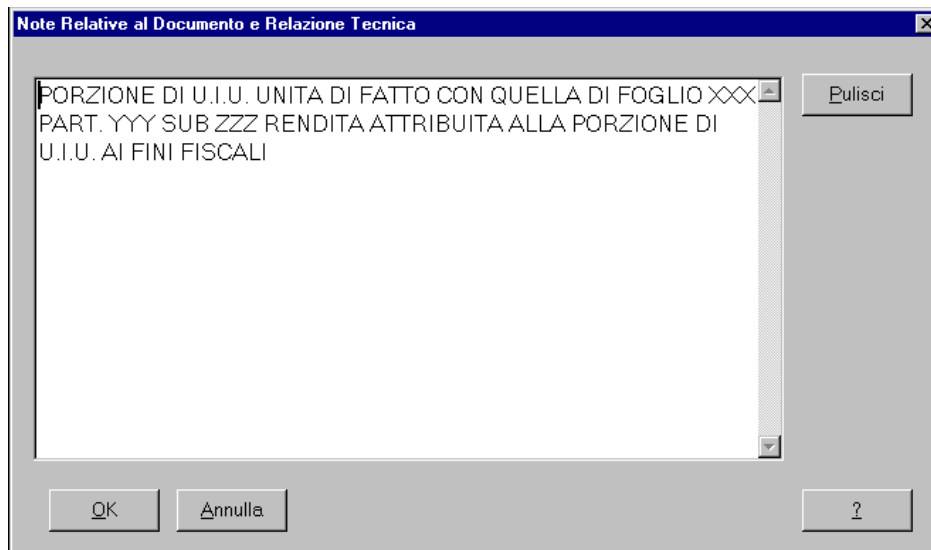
Note Relative al Documento e Relazione Tecnica

PORZIONE DI U.I.U. UNITA DI FATTO CON QUELLA DI FOGLIO XXX PART. YYY SUB ZZZ RENDITA ATTRIBUITA ALLA PORZIONE DI U.I.U. AI FINI FISCALI

Pulisci

OK

Annulla

?